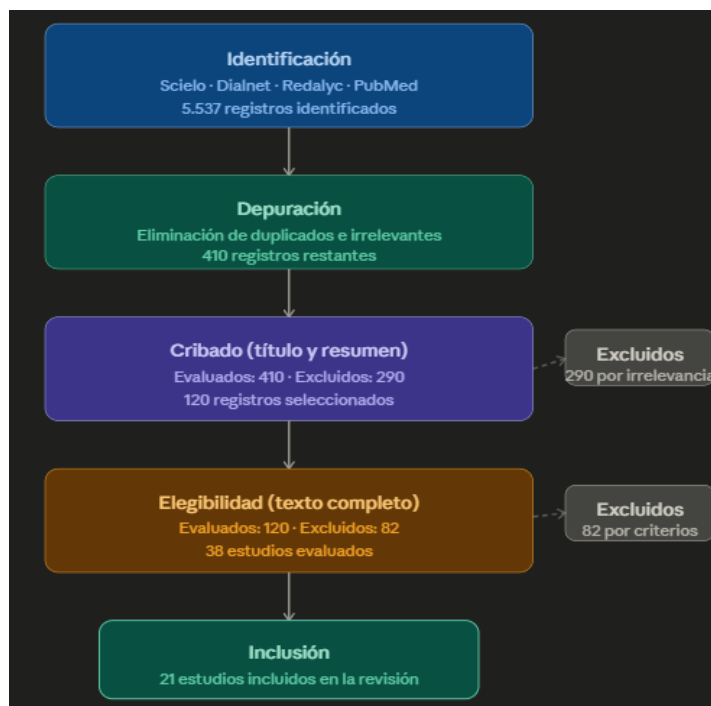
Identificación
Scielo · Dialnet · Redalyc · PubMed
5.537 registros identificados

Depuración
Eliminación de duplicados e irrelevantes
410 registros restantes

Cribado (título y resumen)
Evaluados: 410 · Excluidos: 290
120 registros seleccionados

Excluidos
290 por irrelevancia

Elegibilidad (texto completo)
Evaluados: 120 · Excluidos: 82
38 estudios evaluados

Excluidos
82 por criterios

Inclusión
21 estudios incluidos en la revisión